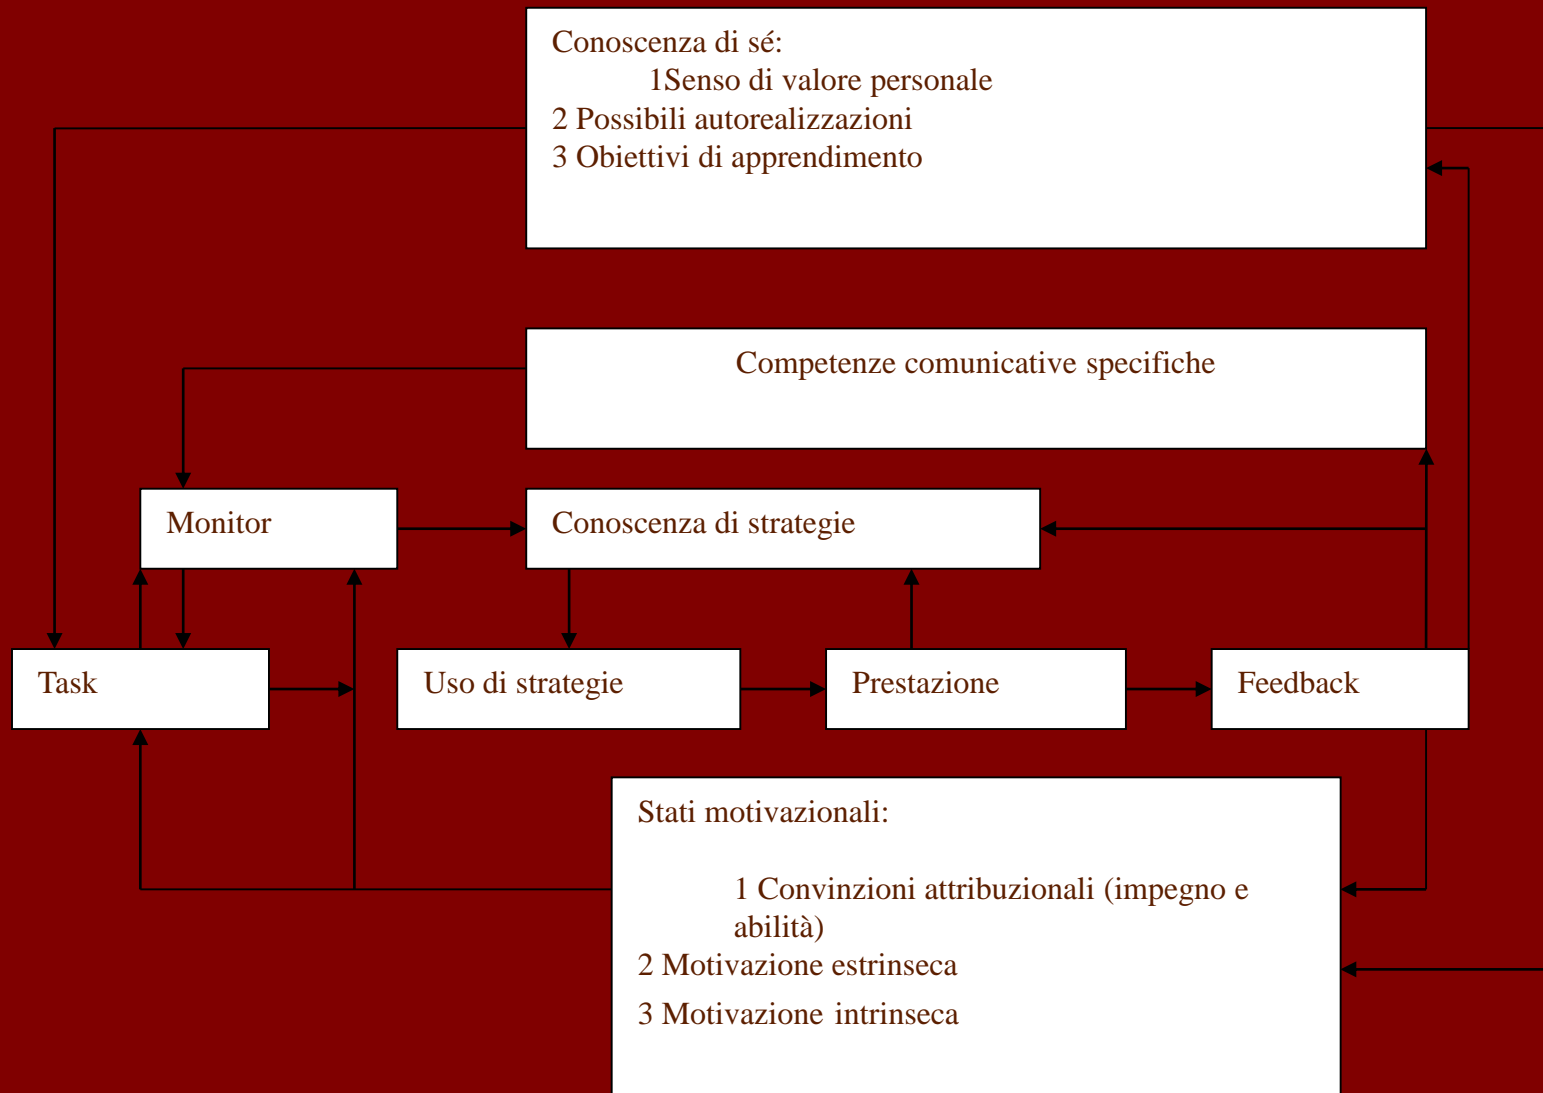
Conoscenza di sé:
1Senso di valore personale
2 Possibili autorealizzazioni
3 Obiettivi di apprendimento

Competenze comunicative specifiche

Monitor

Conoscenza di strategie

Task

Uso di strategie

Prestazione

Feedback

Stati motivazionali:

1 Convinzioni attribuzionali (impegno e abilità)
2 Motivazione estrinseca
3 Motivazione intrinseca